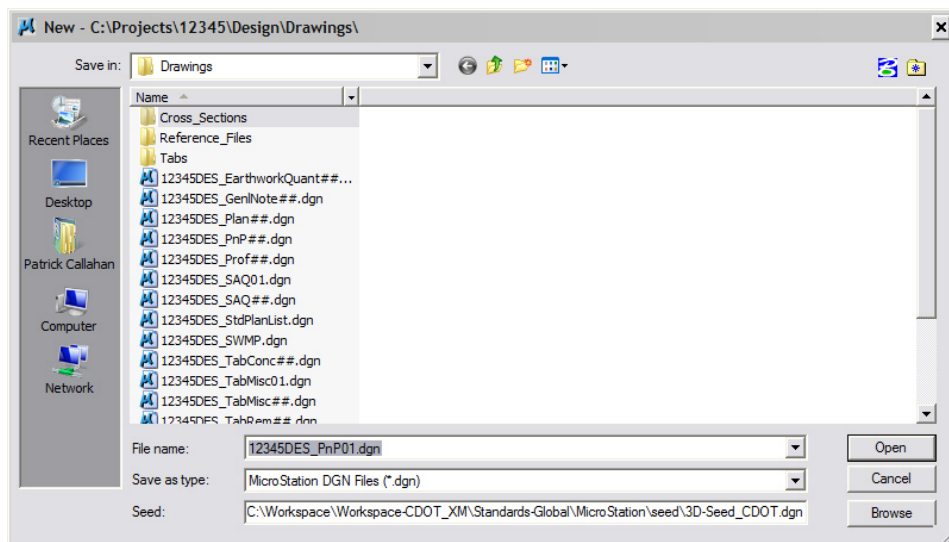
New - C:\Projects\12345\Design\Drawings\

Save in: Drawings

Recent Places
Desktop
Patrick Callahan
Computer
Network

Name

Cross_Sections
Reference_Files
Tabs
12345DES_EarthworkQuant##...
12345DES_GenlNote##.dgn
12345DES_Plan##.dgn
12345DES_PnP##.dgn
12345DES_Prof##.dgn
12345DES_SAQ01.dgn
12345DES_SAQ##.dgn
12345DES_StdPlanList.dgn
12345DES_SWMP.dgn
12345DES_TabConc##.dgn
12345DES_TabMisc01.dgn
12345DES_TabMisc##.dgn
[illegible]

File name: 12345DES_PnP01.dgn
Save as type: MicroStation DGN Files (*.dgn)
Seed: C:\Workspace\Workspace-CDOT_XM\Standards-Global\MicroStation\seed\3D-Seed_CDOT.dgn

Open
Cancel
Browse